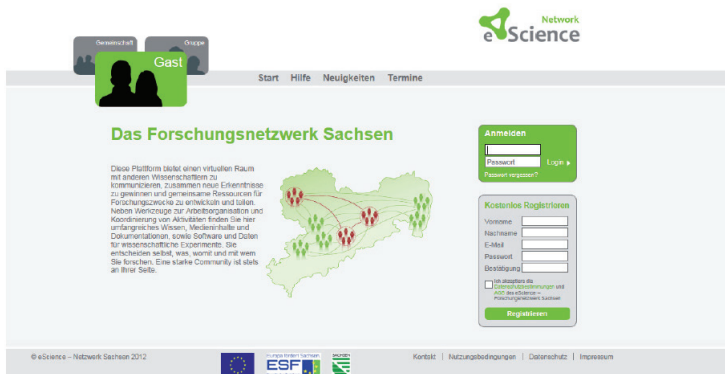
Network
eScience

Gemeinschaft
Gruppe
Gast

Start Hilfe Neuigkeiten Termine

Das Forschungsnetzwerk Sachsen

Diese Plattform bietet einen virtuellen Raum mit anderen Wissenschaftlern zu kommunizieren, zusammen neue Erkenntnisse zu gewinnen und gemeinsame Ressourcen für Forschungszwecke zu entwickeln und teilen. Neben Werkzeugen zur Arbeitsorganisation und Koordinierung von Aktivitäten finden Sie hier umfangreiches Wissen, Medieninhalte und Dokumentationen, sowie Software und Daten für wissenschaftliche Experimente. Sie entscheiden selbst, was, womit und mit wem Sie forschen. Eine starke Community ist stets an Ihrer Seite.

Anmelden
Passwort
Login
Passwort vergessen?

Kostenlos Registrieren
Vorname
Nachname
E-Mail
Passwort
Bestätigung
Ich akzeptiere die Datenschutzbestimmungen und AGB des eScience – Forschungsnetzwerk Sachsen
Registrieren

© eScience – Netzwerk Sachsen 2012
Europa fördert Sachsen.
ESF
Kontakt | Nutzungsbedingungen | Datenschutz | Impressum